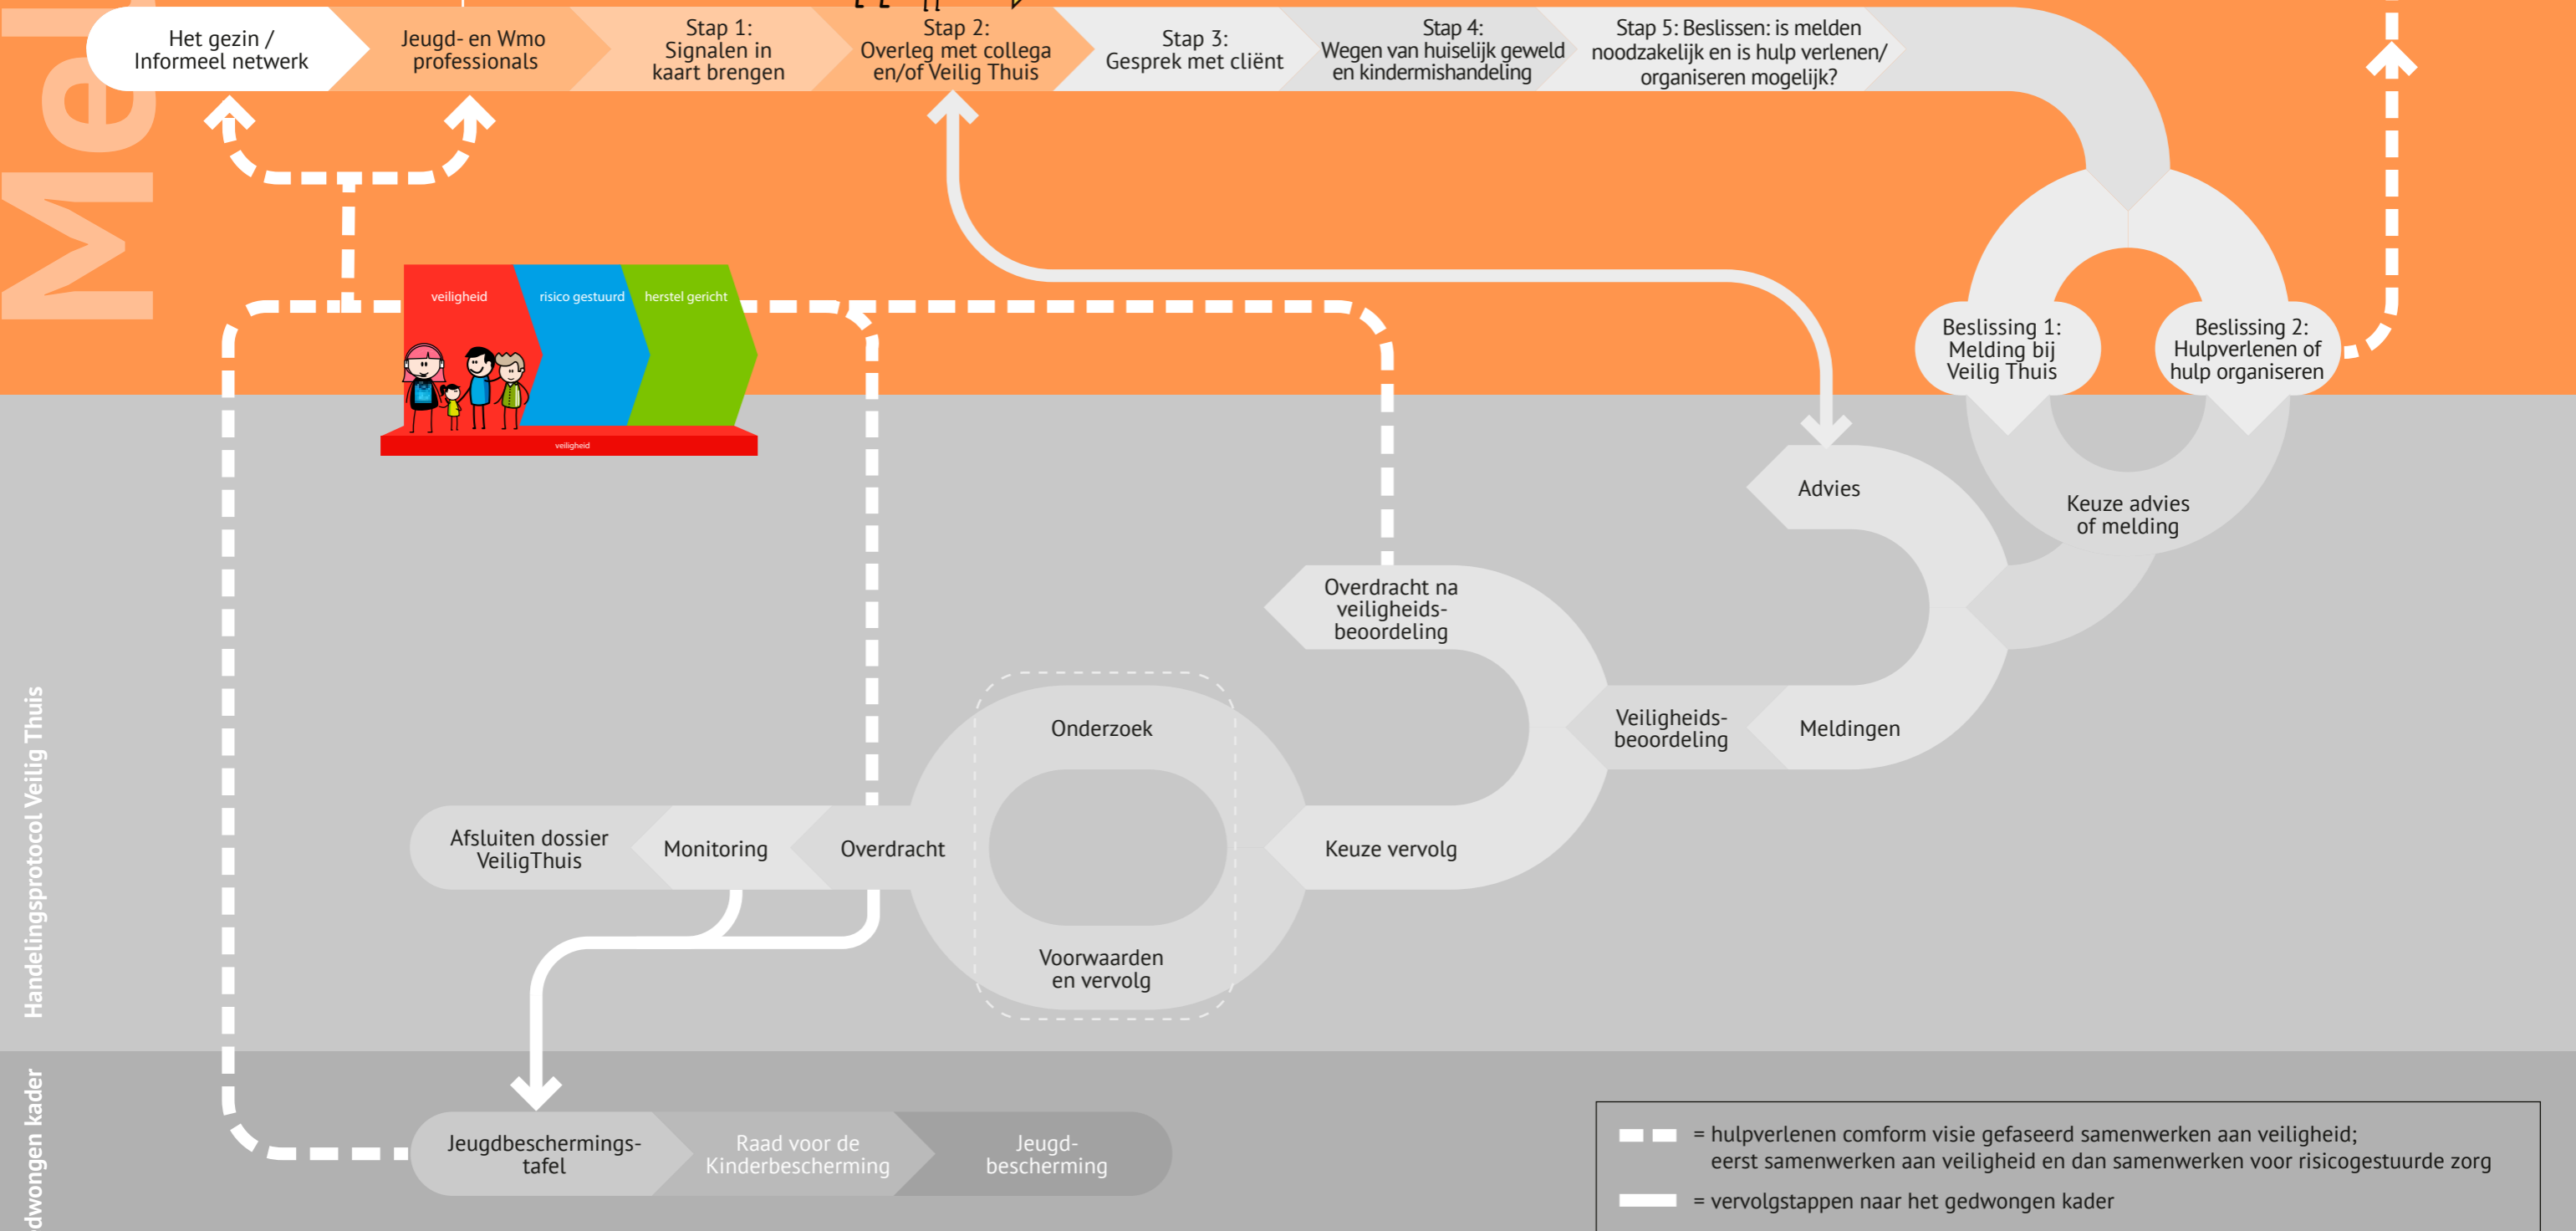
Mel

Het gezin / Informeel netwerk

Jeugd- en Wmo professionals

Stap 1: Signalen in kaart brengen

Stap 2: Overleg met collega en/of Veilig Thuis

Stap 3: Gesprek met cliënt

Stap 4: Wegen van huiselijk geweld en kindermishandeling

Stap 5: Beslissen: is melden noodzakelijk en is hulp verlenen/ organiseren mogelijk?

veiligheid

risico gestuurd

herstel gericht

veiligheid

Beslissing 1: Melding bij Veilig Thuis

Beslissing 2: Hulpverlenen of hulp organiseren

Advies

Keuze advies of melding

Overdracht na veiligheids-beoordeling

Veiligheids-beoordeling

Meldingen

Onderzoek

Afsluiten dossier VeiligThuis

Monitoring

Overdracht

Keuze vervolg

Voorwaarden en vervolg

Handelingsprotocol Veilig Thuis

dwongen kader

Jeugdbeschermings-tafel

Raad voor de Kinderbescherming

Jeugd-bescherming

= hulpverlenen comform visie gefaseerd samenwerken aan veiligheid; eerst samenwerken aan veiligheid en dan samenwerken voor risicogestuurde zorg

= vervolgstappen naar het gedwongen kader